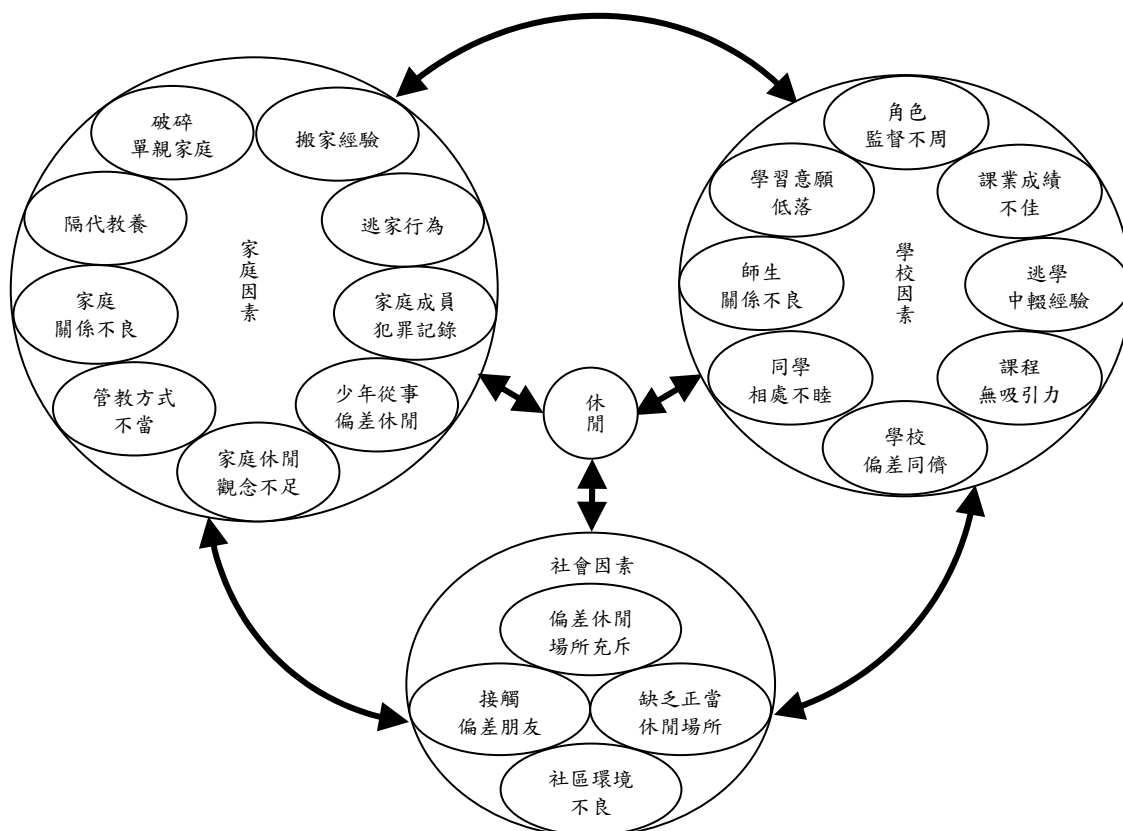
破碎
單親家庭

搬家經驗

隔代教養

逃家行為

家庭因素

家庭
關係不良

家庭成員
犯罪記錄

管教方式
不當

少年從事
偏差休閒

家庭休閒
觀念不足

休閒

角色
監督不周

學習意願
低落

課業成績
不佳

師生
關係不良

學校因素

逃學
中輟經驗

同學
相處不睦

課程
無吸引力

學校
偏差同儕

社會因素

偏差休閒
場所充斥

接觸
偏差朋友

缺乏正當
休閒場所

社區環境
不良